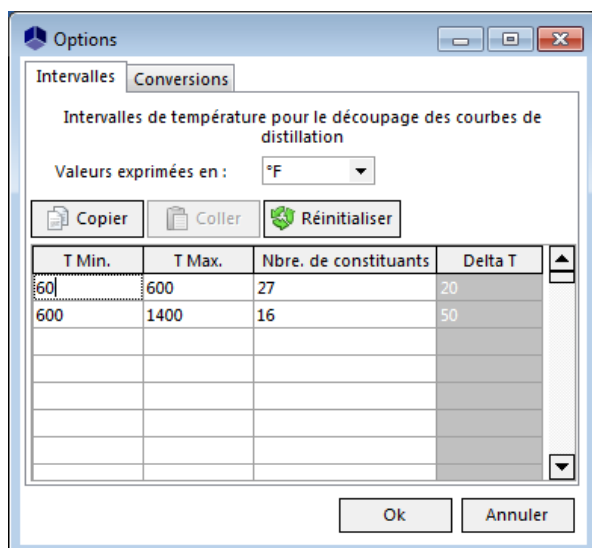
Options

Intervalles | Conversions

Intervalles de température pour le découpage des courbes de distillation

Valeurs exprimées en : °F

Copier | Coller | Réinitialiser

| T Min. | T Max. | Nbre. de constituants | Delta T |
|---|---|---|---|
| 60 | 600 | 27 | 20 |
| 600 | 1400 | 16 | 50 |
| | | | |
| | | | |
| | | | |
| | | | |
| | | | |

Ok | Annuler